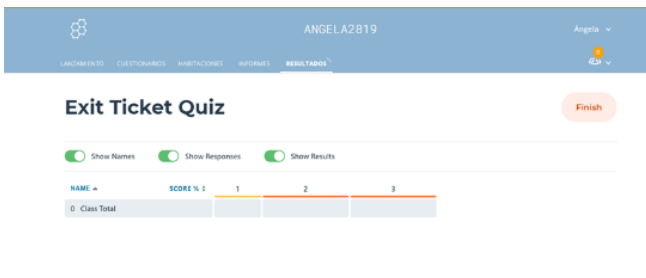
ANGELA2819

Angela

LANZAMIENTO CUESTIONARIOS HABITACIONES INFORMES RESULTADOS

0

Exit Ticket Quiz

Finish

Show Names Show Responses Show Results

| NAME ▲ | SCORE % ⇕ | 1 | 2 | 3 |
|---|---|---|---|---|
| 0 Class Total | | | | |